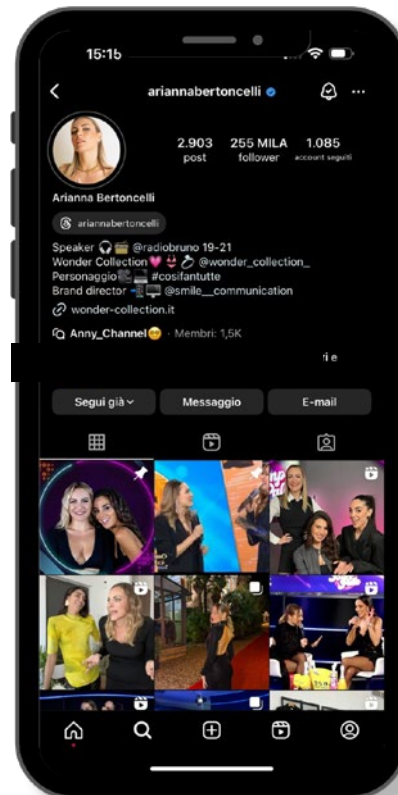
15:16

ariannabertoncelli

2.903 post
255 MILA follower
1.085 account seguiti

Arianna Bertoncelli

ariannabertoncelli

Speaker 🎧 🎬 @radiobruno 19-21
Wonder Collection💗 👙 @wonder_collection_
Personaggio 📺 #cosifantutte
Brand director 📲💻 @smile__communication
wonder-collection.it

Anny_Channel 😊 · Membri: 1,5K

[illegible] i e

Segui già
Messaggio
E-mail